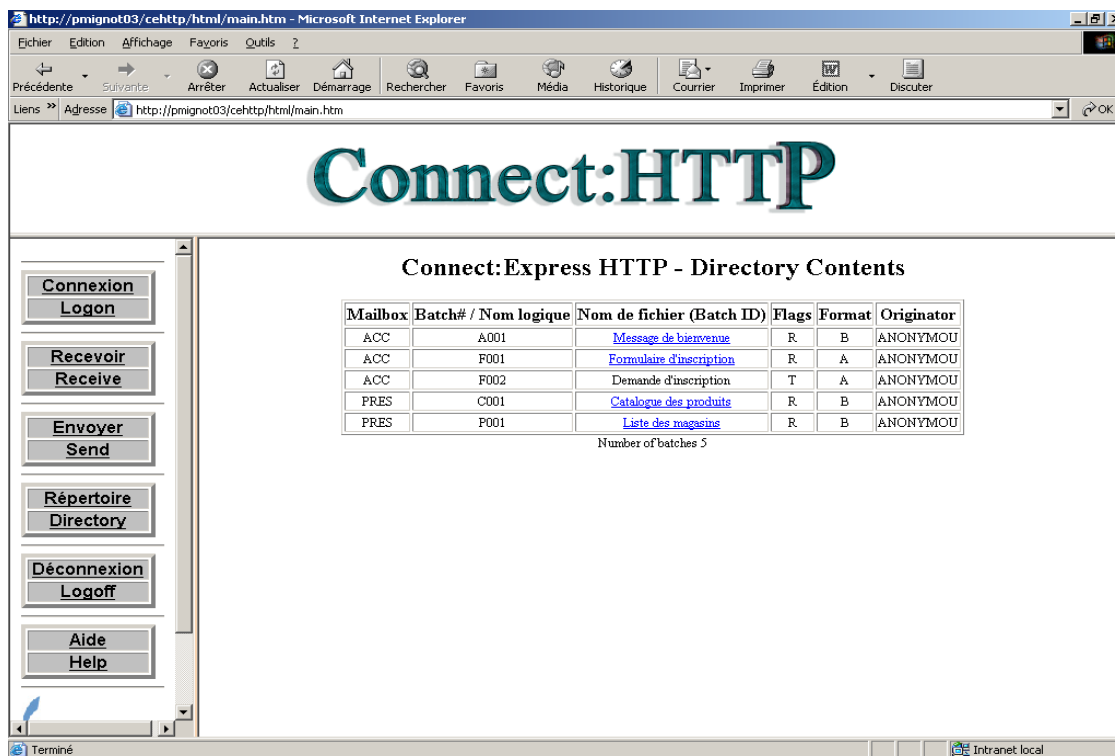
http://pmignot03/cehttp/html/main.htm - Microsoft Internet Explorer

Fichier Edition Affichage Favoris Outils ?

Précédente Suivante Arrêter Actualiser Démarrage Rechercher Favoris Média Historique Courrier Imprimer Édition Discuter

Liens » Adresse http://pmignot03/cehttp/html/main.htm OK

Connect:HTTP

Connexion
Logon

Recevoir
Receive

Envoyer
Send

Répertoire
Directory

Déconnexion
Logoff

Aide
Help

Connect:Express HTTP - Directory Contents

| Mailbox | Batch# / Nom logique | Nom de fichier (Batch ID) | Flags | Format | Originator |
|---|---|---|---|---|---|
| ACC | A001 | Message de bienvenue | R | B | ANONYMOU |
| ACC | F001 | Formulaire d'inscription | R | A | ANONYMOU |
| ACC | F002 | Demande d'inscription | T | A | ANONYMOU |
| PRES | C001 | Catalogue des produits | R | B | ANONYMOU |
| PRES | P001 | Liste des magasins | R | B | ANONYMOU |

Number of batches 5

Terminé
Intranet local